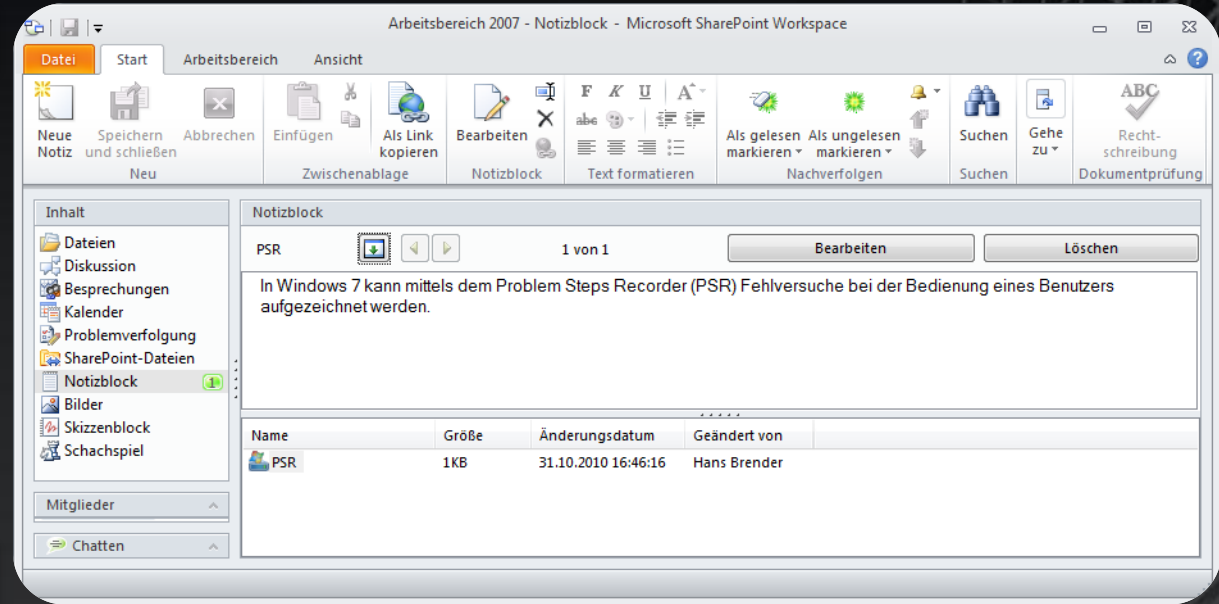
Arbeitsbereich 2007 - Notizblock - Microsoft SharePoint Workspace

Datei | Start | Arbeitsbereich | Ansicht

Neue Notiz | Speichern und schließen | Abbrechen
Neu

Einfügen | Als Link kopieren
Zwischenablage

Bearbeiten
Notizblock

F K U
Text formatieren

Als gelesen markieren | Als ungelesen markieren
Nachverfolgen

Suchen
Suchen

Gehe zu

Rechtschreibung
Dokumentprüfung

Inhalt
Dateien
Diskussion
Besprechungen
Kalender
Problemverfolgung
SharePoint-Dateien
Notizblock 1
Bilder
Skizzenblock
Schachspiel

Mitglieder

Chatten

Notizblock

PSR | 1 von 1 | Bearbeiten | Löschen

In Windows 7 kann mittels dem Problem Steps Recorder (PSR) Fehlversuche bei der Bedienung eines Benutzers aufgezeichnet werden.

| Name | Größe | Änderungsdatum | Geändert von |
|---|---|---|---|
| PSR | 1KB | 31.10.2010 16:46:16 | Hans Brender |